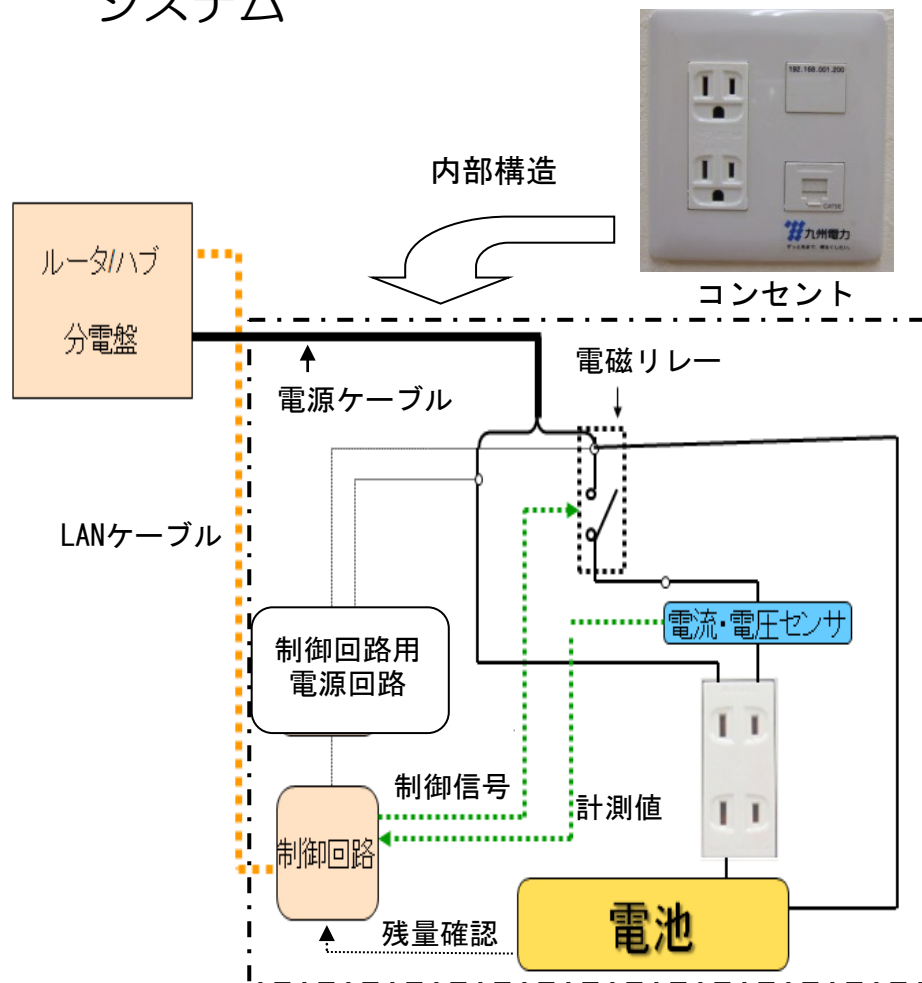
システム

192.168.001.200

CAT5E

九州電力

コンセント

内部構造

ルータ/ハブ

分電盤

電源ケーブル

電磁リレー

LANケーブル

電流・電圧センサ

制御回路用
電源回路

制御信号

計測値

制御回路

電池

残量確認